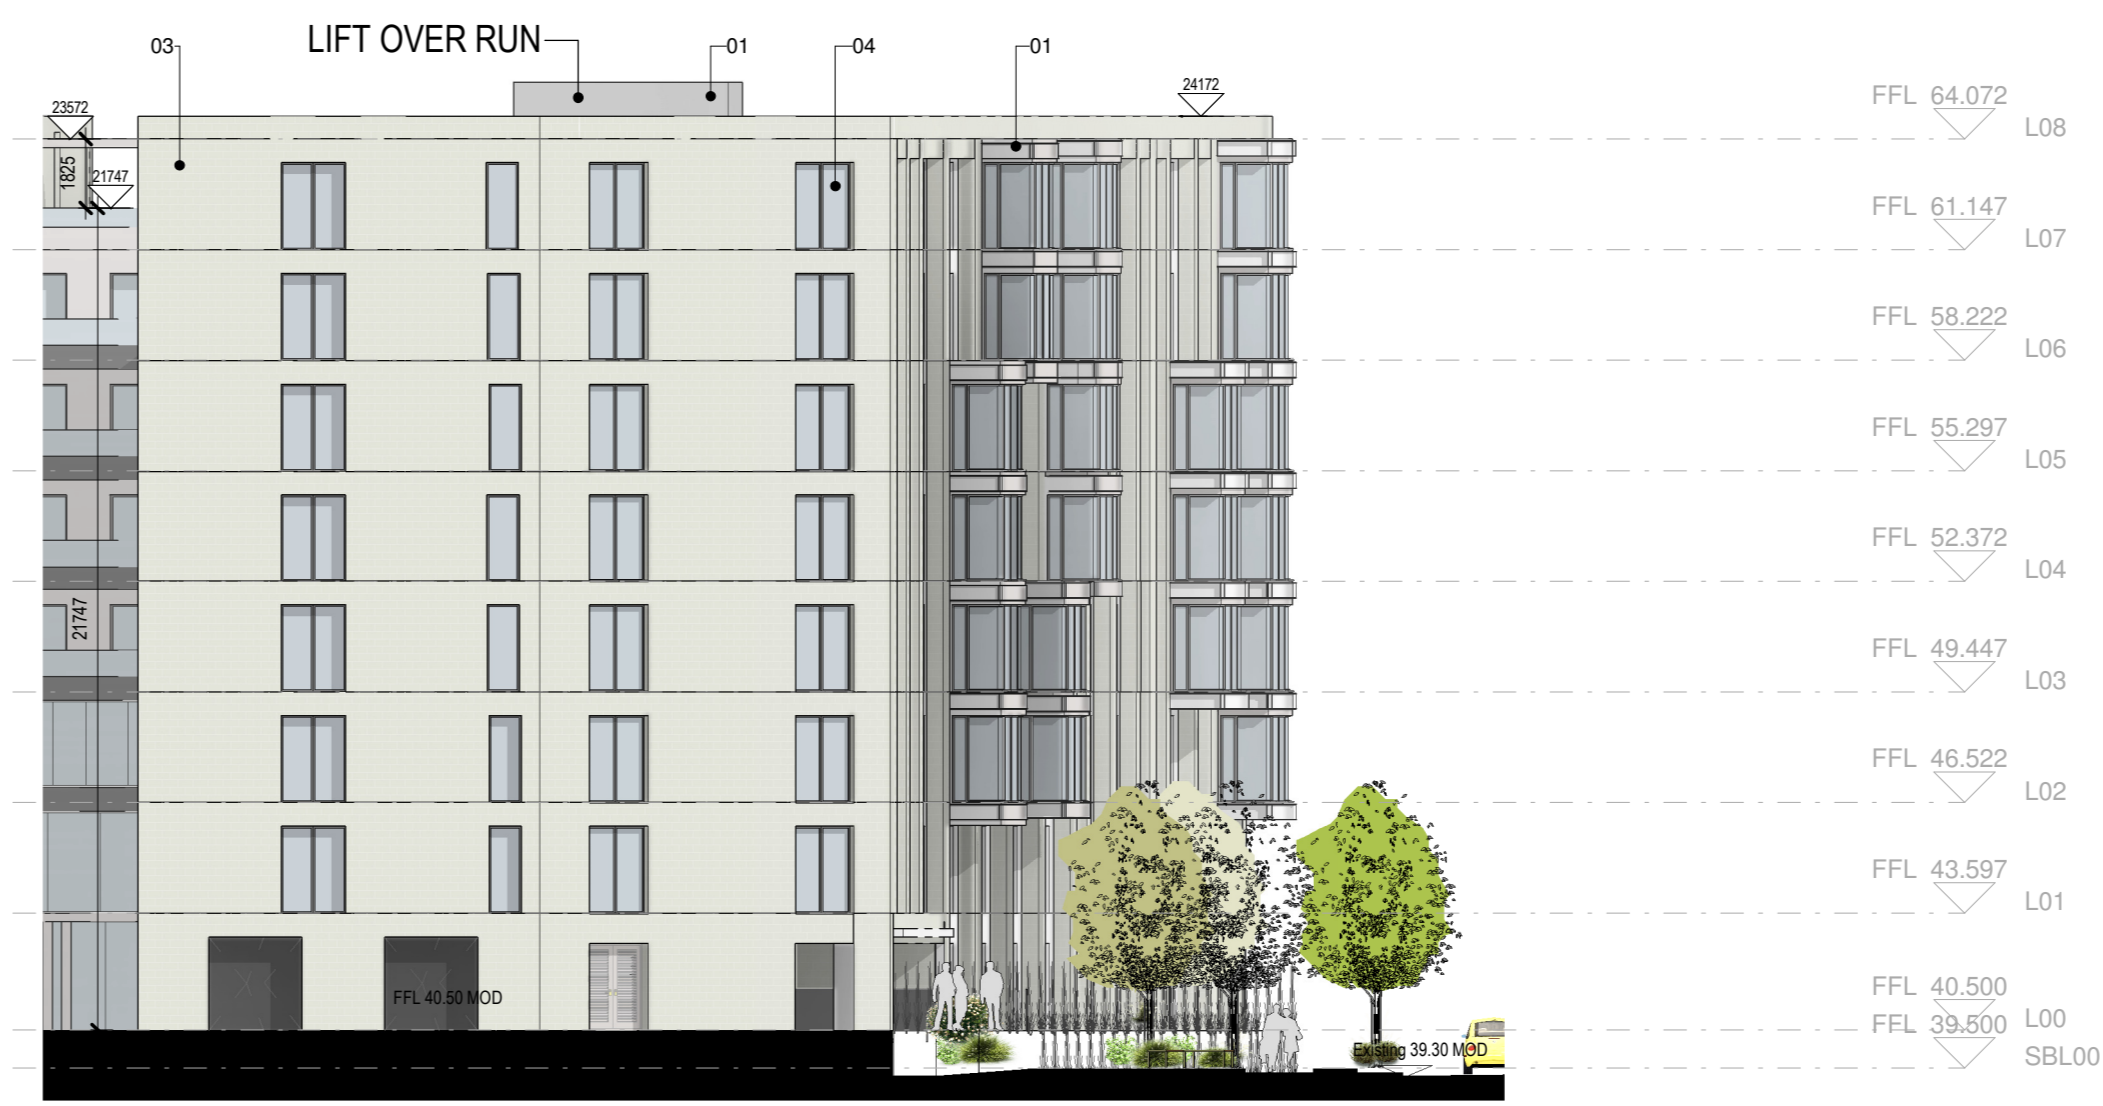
03

LIFT OVER RUN

01

04

01

23572

24172

1825

21747

21747

FFL 64.072
L08

FFL 61.147
L07

FFL 58.222
L06

FFL 55.297
L05

FFL 52.372
L04

FFL 49.447
L03

FFL 46.522
L02

FFL 43.597
L01

FFL 40.50 MOD

FFL 40.500
L00

FFL 39.500
SBL00

Existing 39.30 MOD